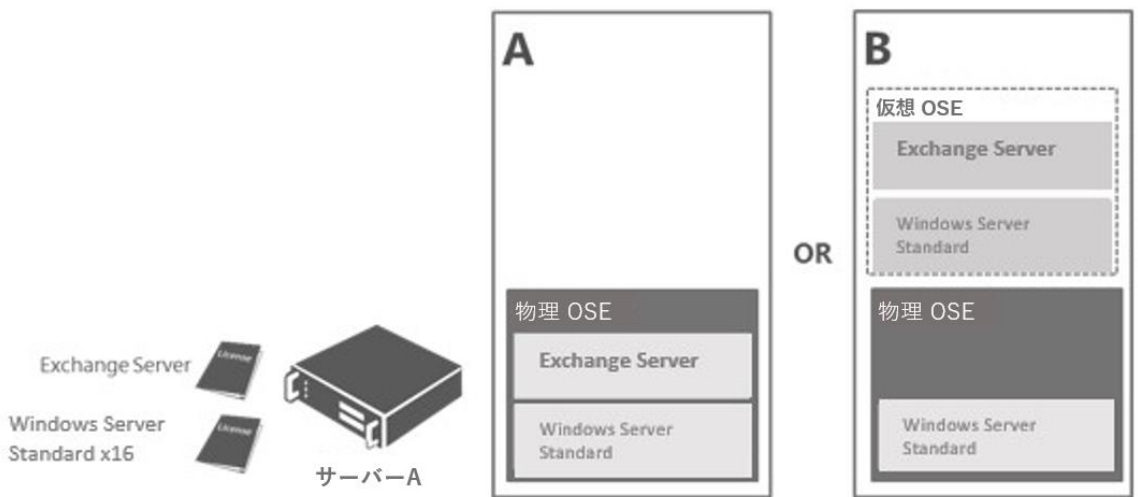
Exchange Server

License

Windows Server Standard x16

License

サーバーA

A

物理 OSE

Exchange Server

Windows Server Standard

OR

B

仮想 OSE

Exchange Server

Windows Server Standard

物理 OSE

Windows Server Standard